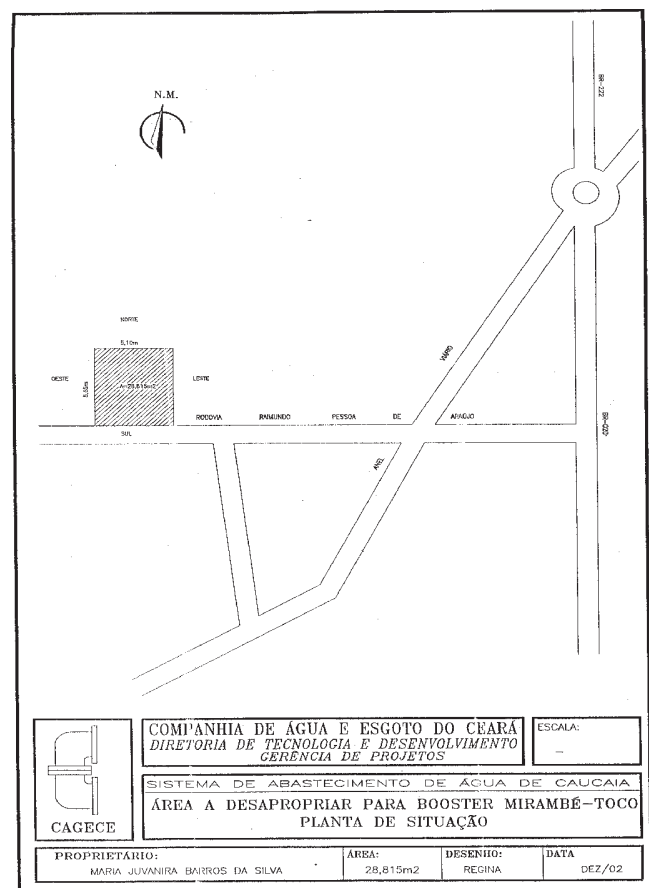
N.M.

BR-222

NORTE

5,10m

OESTE

5,65m

A=28,815m2

LESTE

RODOVIA RAIMUNDO PESSOA DE ARAÚJO

SUL

VIÁRIO

ANEL

BR-222

CAGECE

COMPANHIA DE ÁGUA E ESGOTO DO CEARÁ
DIRETORIA DE TECNOLOGIA E DESENVOLVIMENTO
GERÊNCIA DE PROJETOS

ESCALA:
–

SISTEMA DE ABASTECIMENTO DE ÁGUA DE CAUCAIA

ÁREA A DESAPROPRIAR PARA BOOSTER MIRAMBÉ–TOCO
PLANTA DE SITUAÇÃO

| PROPRIETÁRIO: | ÁREA: | DESENHO: | DATA |
|---|---|---|---|
| MARIA JUVANIRA BARROS DA SILVA | 28,815m2 | REGINA | DEZ/02 |